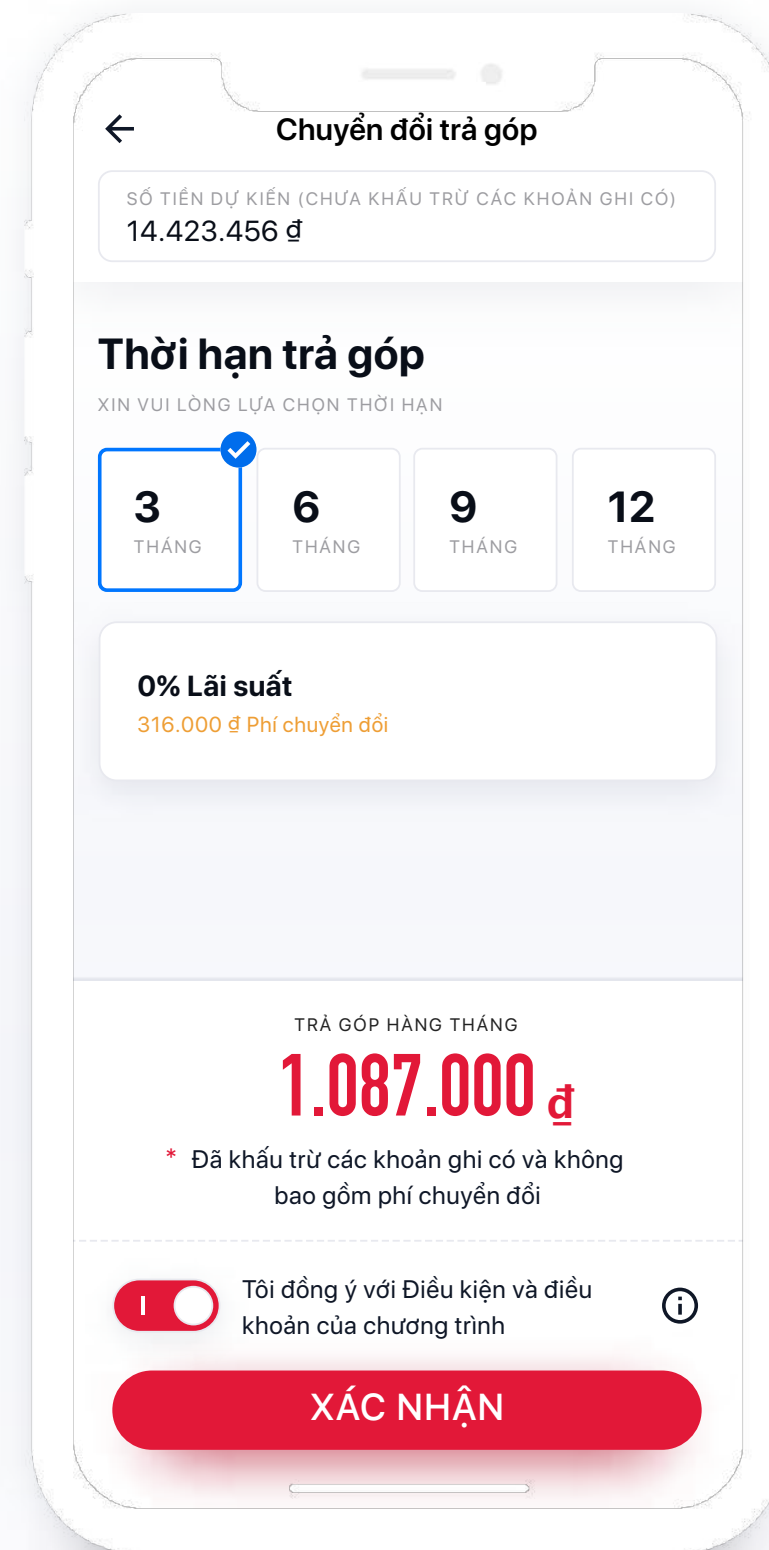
Chuyển đổi trả góp

SỐ TIỀN DỰ KIẾN (CHƯA KHẤU TRỪ CÁC KHOẢN GHI CÓ)
14.423.456 ₫

Thời hạn trả góp

XIN VUI LÒNG LỰA CHỌN THỜI HẠN

3 THÁNG

6 THÁNG

9 THÁNG

12 THÁNG

0% Lãi suất

316.000 ₫ Phí chuyển đổi

TRẢ GÓP HÀNG THÁNG

1.087.000 ₫

* Đã khấu trừ các khoản ghi có và không bao gồm phí chuyển đổi

Tôi đồng ý với Điều kiện và điều khoản của chương trình

XÁC NHẬN